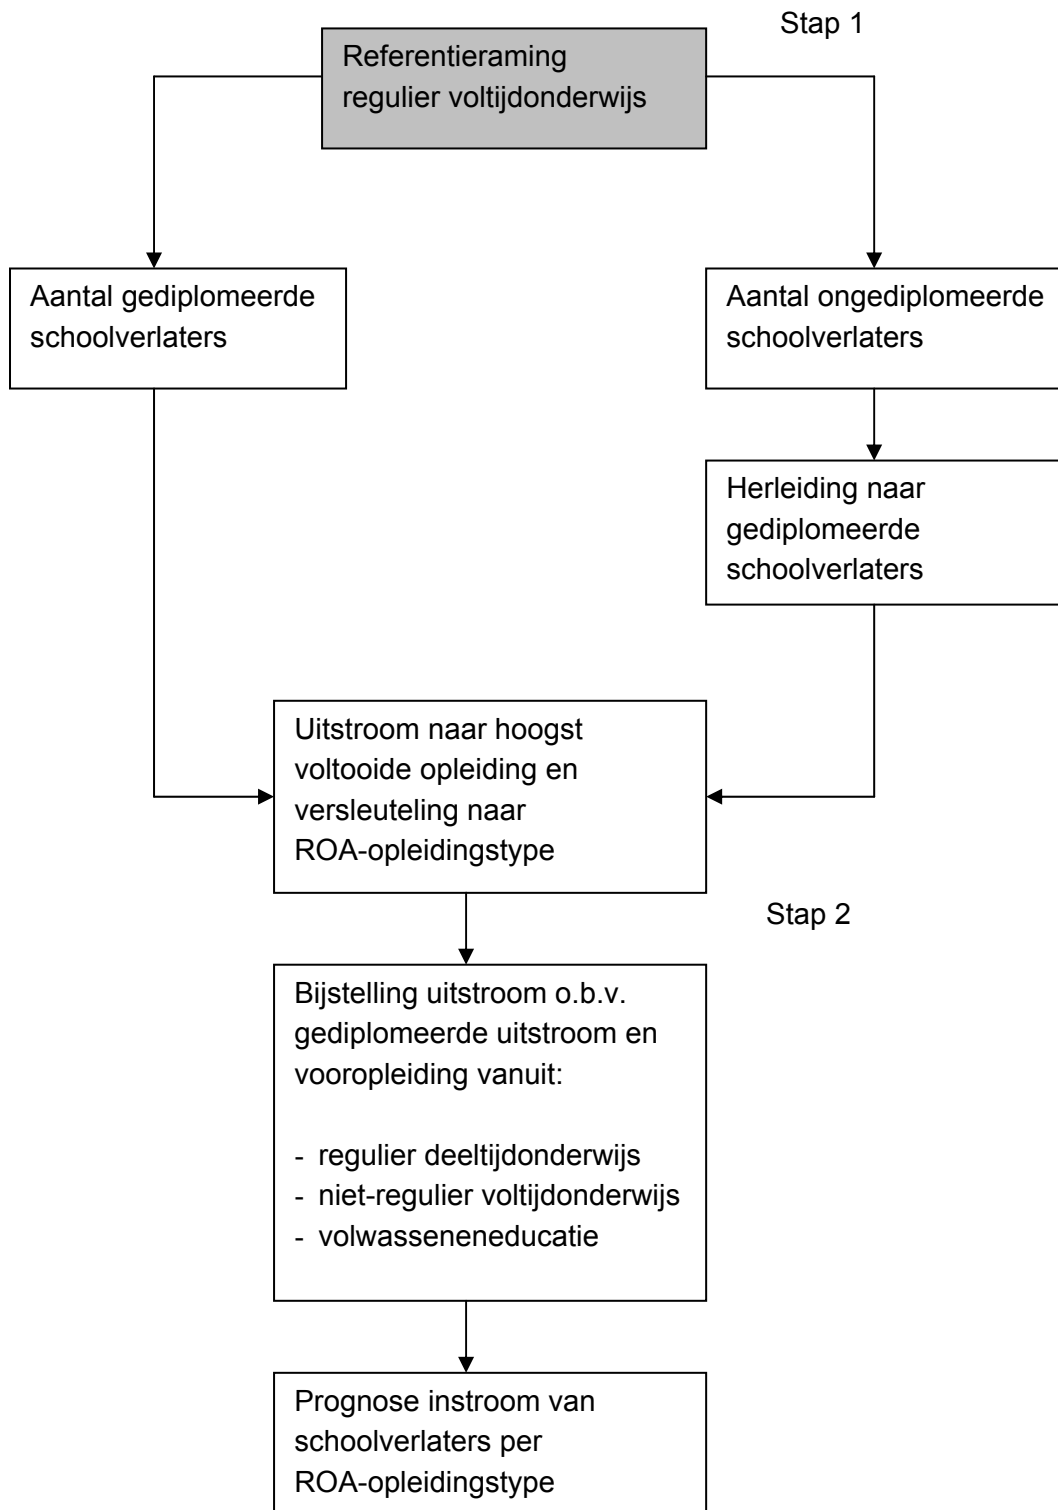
Stap 1

Referentieraming regulier voltijdonderwijs

Aantal gediplomeerde schoolverlaters

Aantal ongediplomeerde schoolverlaters

Herleiding naar gediplomeerde schoolverlaters

Uitstroom naar hoogst voltooide opleiding en versleuteling naar ROA-opleidingstype

Stap 2

Bijstelling uitstroom o.b.v. gediplomeerde uitstroom en vooropleiding vanuit:

- regulier deeltijdonderwijs
- niet-regulier voltijdonderwijs
- volwasseneneducatie

Prognose instroom van schoolverlaters per ROA-opleidingstype